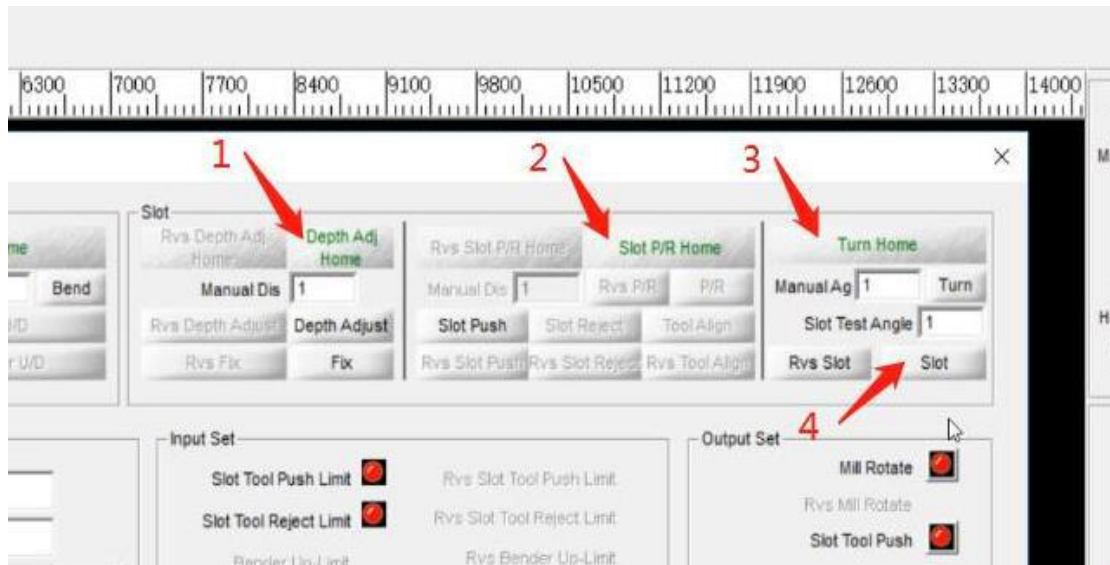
6300 7000 7700 8400 9100 9800 10500 11200 11900 12600 13300 14000

M

1 2 3

×

Slot

me

Bend

U/D

r U/D

Rvs Depth Adj Home

Depth Adj Home

Manual Dis 1

Rvs Depth Adjust

Depth Adjust

Rvs Fix

Fix

Rvs Slot P/R Home

Slot P/R Home

Manual Dis 1

Rvs P/R

P/R

Slot Push

Slot Reject

Tool Align

Rvs Slot Push

Rvs Slot Reject

Rvs Tool Align

Turn Home

Manual Ag 1

Turn

Slot Test Angle 1

Rvs Slot

Slot

H

4

Input Set

Slot Tool Push Limit

Rvs Slot Tool Push Limit

Slot Tool Reject Limit

Rvs Slot Tool Reject Limit

Bender Up-Limit

Rvs Bender Up-Limit

Output Set

Mill Rotate

Rvs Mill Rotate

Slot Tool Push